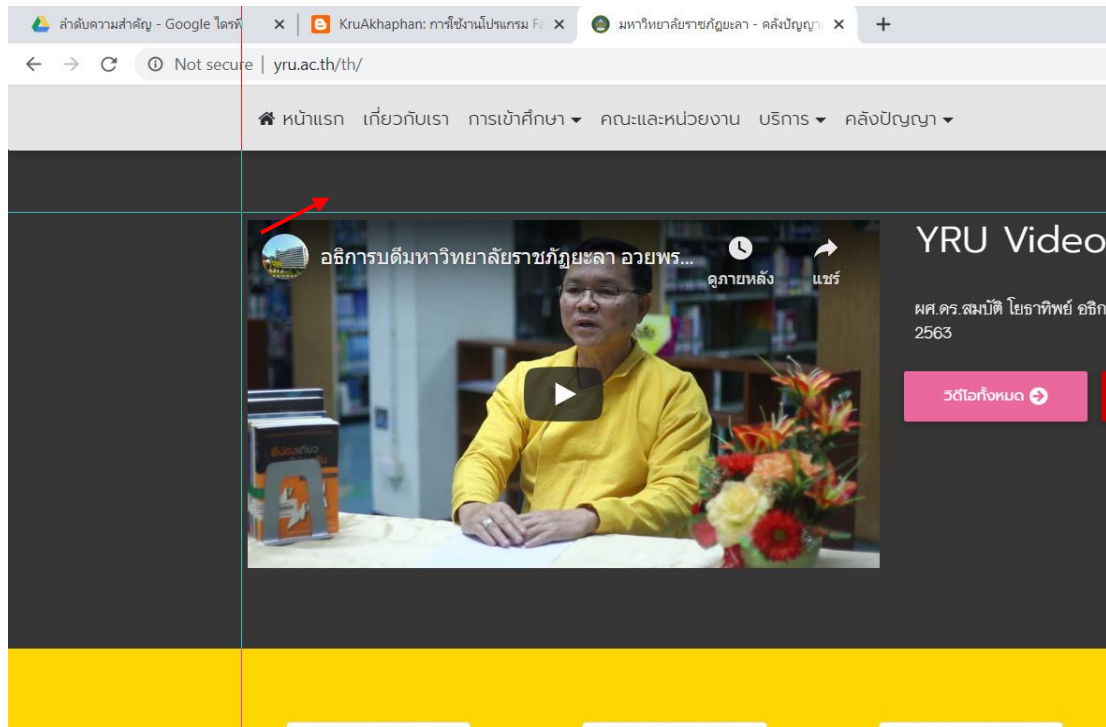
ลำดับความสำคัญ - Google ไดรฟ์ ×
KruAkhaphan: การใช้งานโปรแกรม F ×
มหาวิทยาลัยราชภัฏยะลา - คลังปัญญา ×
+

Not secure | yru.ac.th/th/

หน้าแรก เกี่ยวกับเรา การเข้าศึกษา คณะและหน่วยงาน บริการ คลังปัญญา

อธิการบดีมหาวิทยาลัยราชภัฏยะลา อวยพร...
ดูภายหลัง
แชร์

YRU Video

ผศ.ดร.สมบัติ โยธาทิพย์ อธิก
2563

วีดีโอทั้งหมด